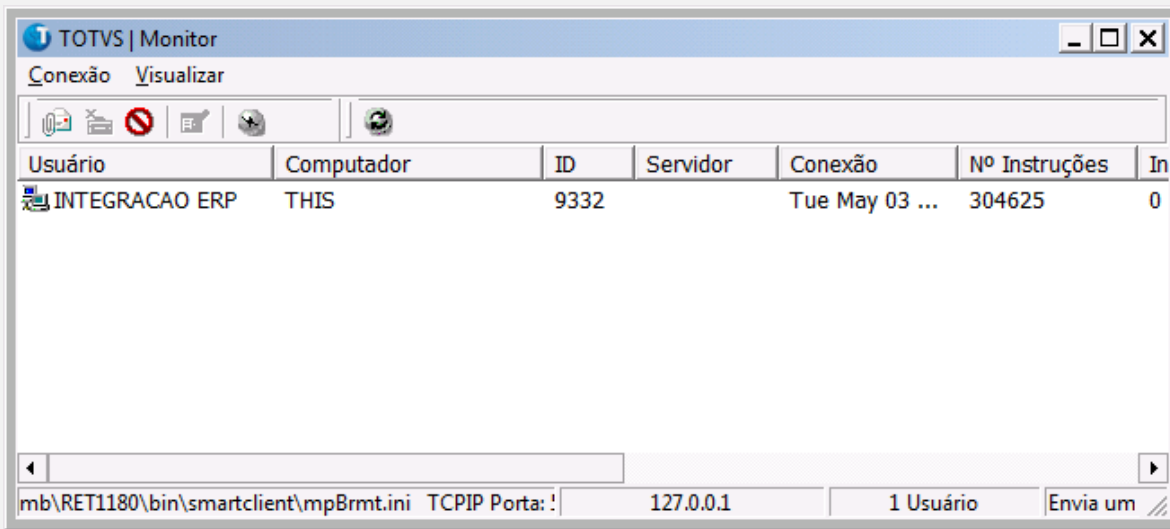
TOTVS | Monitor

Conexão Visualizar

| Usuário | Computador | ID | Servidor | Conexão | Nº Instruções | In |
|---|---|---|---|---|---|---|
| INTEGRACAO ERP | THIS | 9332 | | Tue May 03 ... | 304625 | 0 |

mb\RET1180\bin\smartclient\mpBrmt.ini TCPIP Porta: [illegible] 127.0.0.1 1 Usuário Envia um